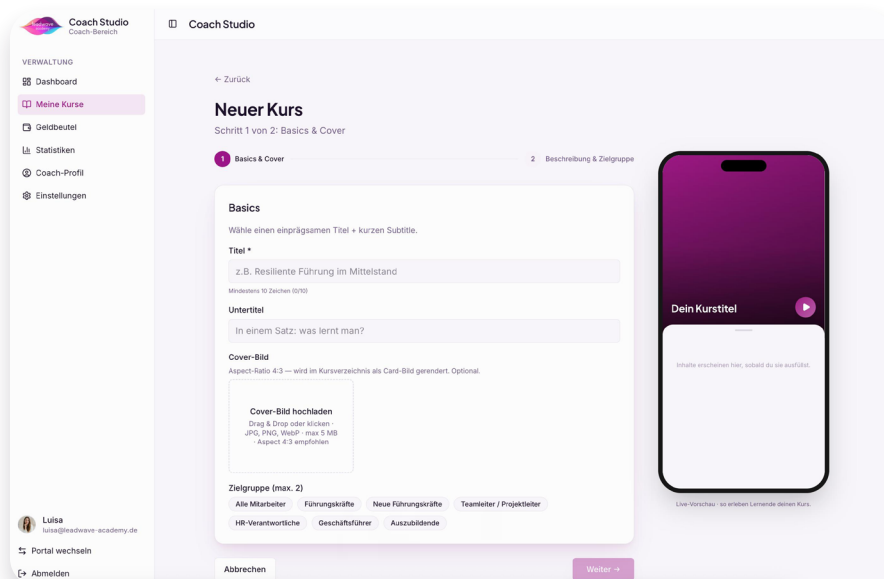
Coach Studio
Coach-Bereich

VERWALTUNG
Dashboard
Meine Kurse
Geldbeutel
Statistiken
Coach-Profil
Einstellungen

Luisa
luisa@leadwave-academy.de
Portal wechseln
Abmelden

Coach Studio

← Zurück

Neuer Kurs
Schritt 1 von 2: Basics & Cover

1 Basics & Cover
2 Beschreibung & Zielgruppe

Basics
Wähle einen einprägsamen Titel + kurzen Subtitle.

Titel *
z.B. Resiliente Führung im Mittelstand
Mindestens 10 Zeichen (0/10)

Untertitel
In einem Satz: was lernt man?

Cover-Bild
Aspect-Ratio 4:3 — wird im Kursverzeichnis als Card-Bild gerendert. Optional.

Cover-Bild hochladen
Drag & Drop oder klicken · JPG, PNG, WebP · max 5 MB · Aspect 4:3 empfohlen

Zielgruppe (max. 2)
Alle Mitarbeiter
Führungskräfte
Neue Führungskräfte
Teamleiter / Projektleiter
HR-Verantwortliche
Geschäftsführer
Auszubildende

Abbrechen
Weiter →

Dein Kurstitel
Inhalte erscheinen hier, sobald du sie ausfüllst.

Live-Vorschau · so erleben Lernende deinen Kurs.